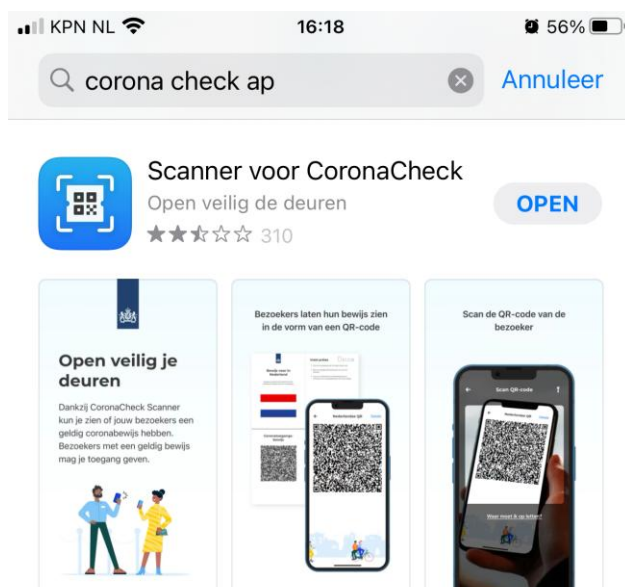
KPN NL 16:18 56%

corona check ap

Annuleer

Scanner voor CoronaCheck

Open veilig de deuren

310

OPEN

Open veilig je deuren

Dankzij CoronaCheck Scanner kun je zien of jouw bezoekers een geldig coronabewijs hebben. Bezoekers met een geldig bewijs mag je toegang geven.

Bezoekers laten hun bewijs zien in de vorm van een QR-code

Nederlandse QR

Scan de QR-code van de bezoeker

Scan QR-code

Nederlandse QR

Waar moet ik op letten?